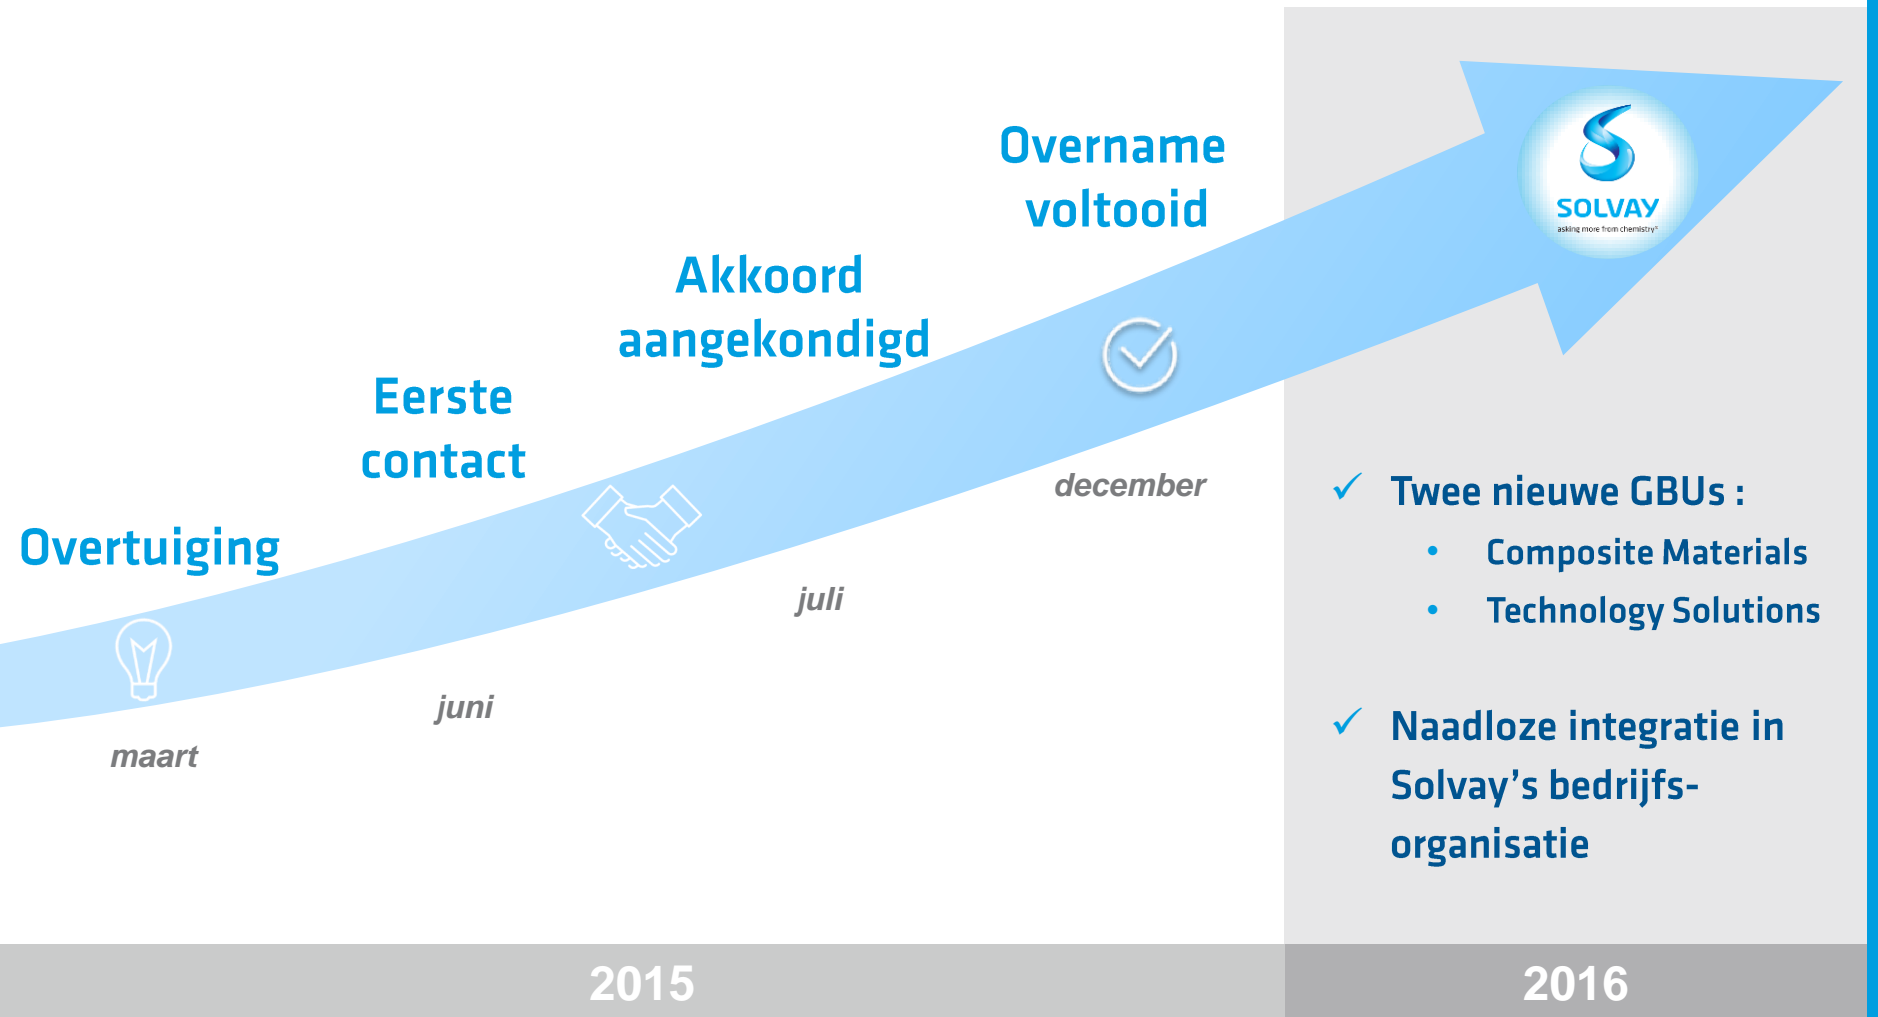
Overname voltooid

Akkoord aangekondigd

Eerste contact

Overtuiging

maart

juni

juli

december

SOLVAY
asking more from chemistry®

✓ Twee nieuwe GBUs :
• Composite Materials
• Technology Solutions

✓ Naadloze integratie in Solvay's bedrijfsorganisatie

2015

2016